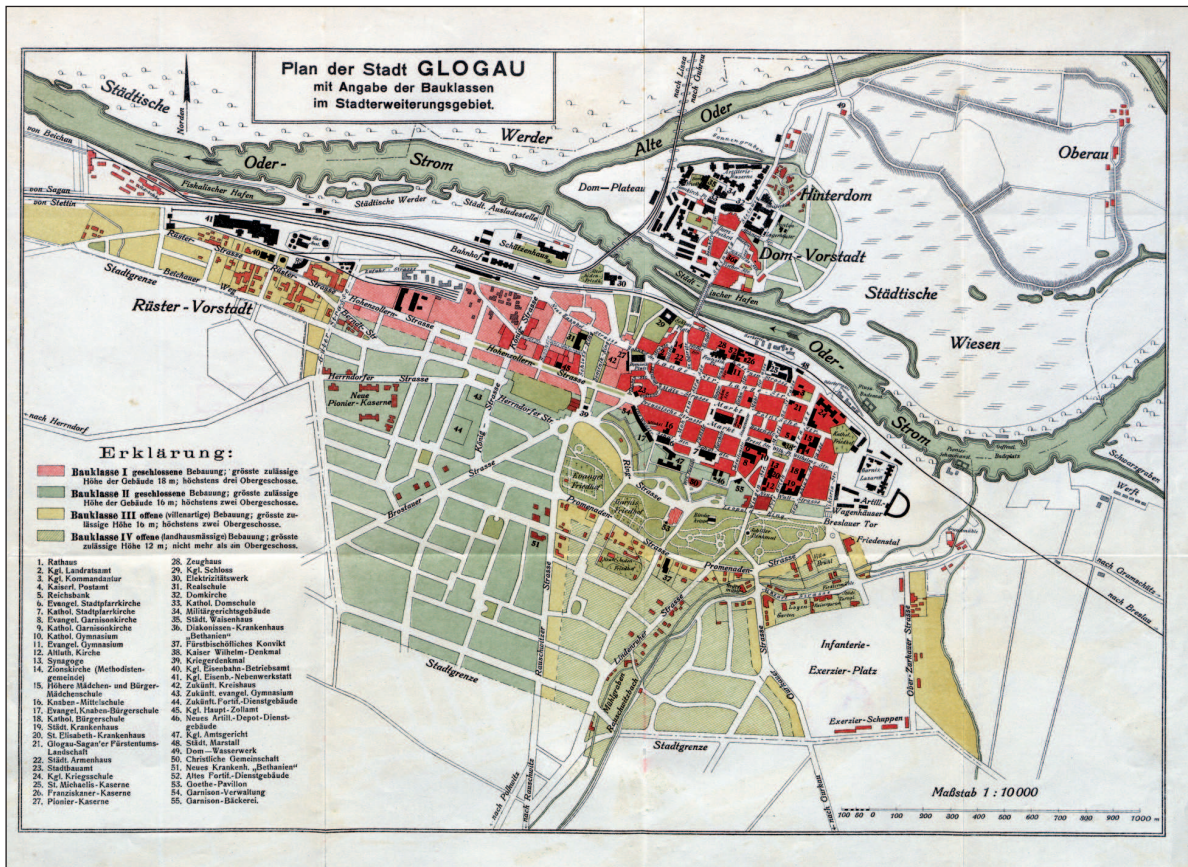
Plan der Stadt GLOGAU
mit Angabe der Bauklassen
im Stadterweiterungsgebiet.

Norden

Städtische

Werder

Oder-

Strom

Alte

Oder

Oberau

nach Lissa

nach Guhrau

von Beichau

von Sagan

von Stettin

Fiskalischer Hafen

Städtische Werder

Städt. Ausladestelle

Dom-Plateau

Hinterdom

Dom-Vorstadt

Städtische

Wiesen

Oder-

Strom

Schützenhaus

Bahnhof

Städtischer Hafen

Rüster-

Strasse

Stadtgrenze

Betchauer

Weg

Rüster-Vorstadt

Hohenzollern-

Strasse

Hohenzollern-

Strasse

Herrndorfer Strasse

Neue Pionier-Kaserne

Herrndorfer Str.

nach Herrndorf

Markt

Breslauer Tor

Friedenstal

Artill.-Wagenhäuser

Schwarzgraben

Werft

nach Grunaschütz

nach Breslau

Erklärung:

Bauklasse I geschlossene Bebauung; grösste zulässige Höhe der Gebäude 18 m; höchstens drei Obergeschosse.

Bauklasse II geschlossene Bebauung; grösste zulässige Höhe der Gebäude 16 m; höchstens zwei Obergeschosse.

Bauklasse III offene (villenartige) Bebauung; grösste zulässige Höhe 16 m; höchstens zwei Obergeschosse.

Bauklasse IV offene (landhausmässige) Bebauung; grösste zulässige Höhe 12 m; nicht mehr als ein Obergeschoss.

Breslauer

Strasse

Promenaden-

Strasse

Promenaden-

Strasse

Stadtgrenze

Infanterie-Exerzier-Platz

Exerzier-Schuppen

Ober-Zarkauer Strasse

Stadtgrenze

1. Rathaus
2. Kgl. Landratsamt
3. Kgl. Kommandantur
4. Kaiserl. Postamt
5. Reichsbank
6. Evangel. Stadtpfarrkirche
7. Kathol. Stadtpfarrkirche
8. Evangel. Garnisonkirche
9. Kathol. Garnisonkirche
10. Kathol. Gymnasium
11. Evangel. Gymnasium
12. Altluth. Kirche
13. Synagoge
14. Zionskirche (Methodistengemeinde)
15. Höhere Mädchen- und Bürger-Mädchenschule
16. Knaben-Mittelschule
17. Evangel. Knaben-Bürgerschule
18. Kathol. Bürgerschule
19. Städt. Krankenhaus
20. St. Elisabeth-Krankenhaus
21. Glogau-Sagan'er Fürstentums-Landschaft
22. Städt. Armenhaus
23. Stadtbauamt
24. Kgl. Kriegsschule
25. St. Michaelis-Kaserne
26. Franziskaner-Kaserne
27. Pionier-Kaserne
28. Zeughaus
29. Kgl. Schloss
30. Elektrizitätswerk
31. Realschule
32. Domkirche
33. Kathol. Domschule
34. Militärgerichtsgebäude
35. Städt. Waisenhaus
36. Diakonissen-Krankenhaus „Bethanien"
37. Fürstbischöfliches Konvikt
38. Kaiser Wilhelm-Denkmal
39. Kriegerdenkmal
40. Kgl. Eisenbahn-Betriebsamt
41. Kgl. Eisenb.-Nebenwerkstatt
42. Zukünft. Kreishaus
43. Zukünft. evangel. Gymnasium
44. Zukünft. Fortif.-Dienstgebäude
45. Kgl. Haupt-Zollamt
46. Neues Artill.-Depot-Dienstgebäude
47. Kgl. Amtsgericht
48. Städt. Marstall
49. Dom-Wasserwerk
50. Christliche Gemeinschaft
51. Neues Krankenh. „Bethanien"
52. Altes Fortif.-Dienstgebäude
53. Goethe-Pavilion
54. Garnison-Verwaltung
55. Garnison-Bäckerei.

Maßstab 1 : 10000

100 50 0 100 200 300 400 500 600 700 800 900 1000 m